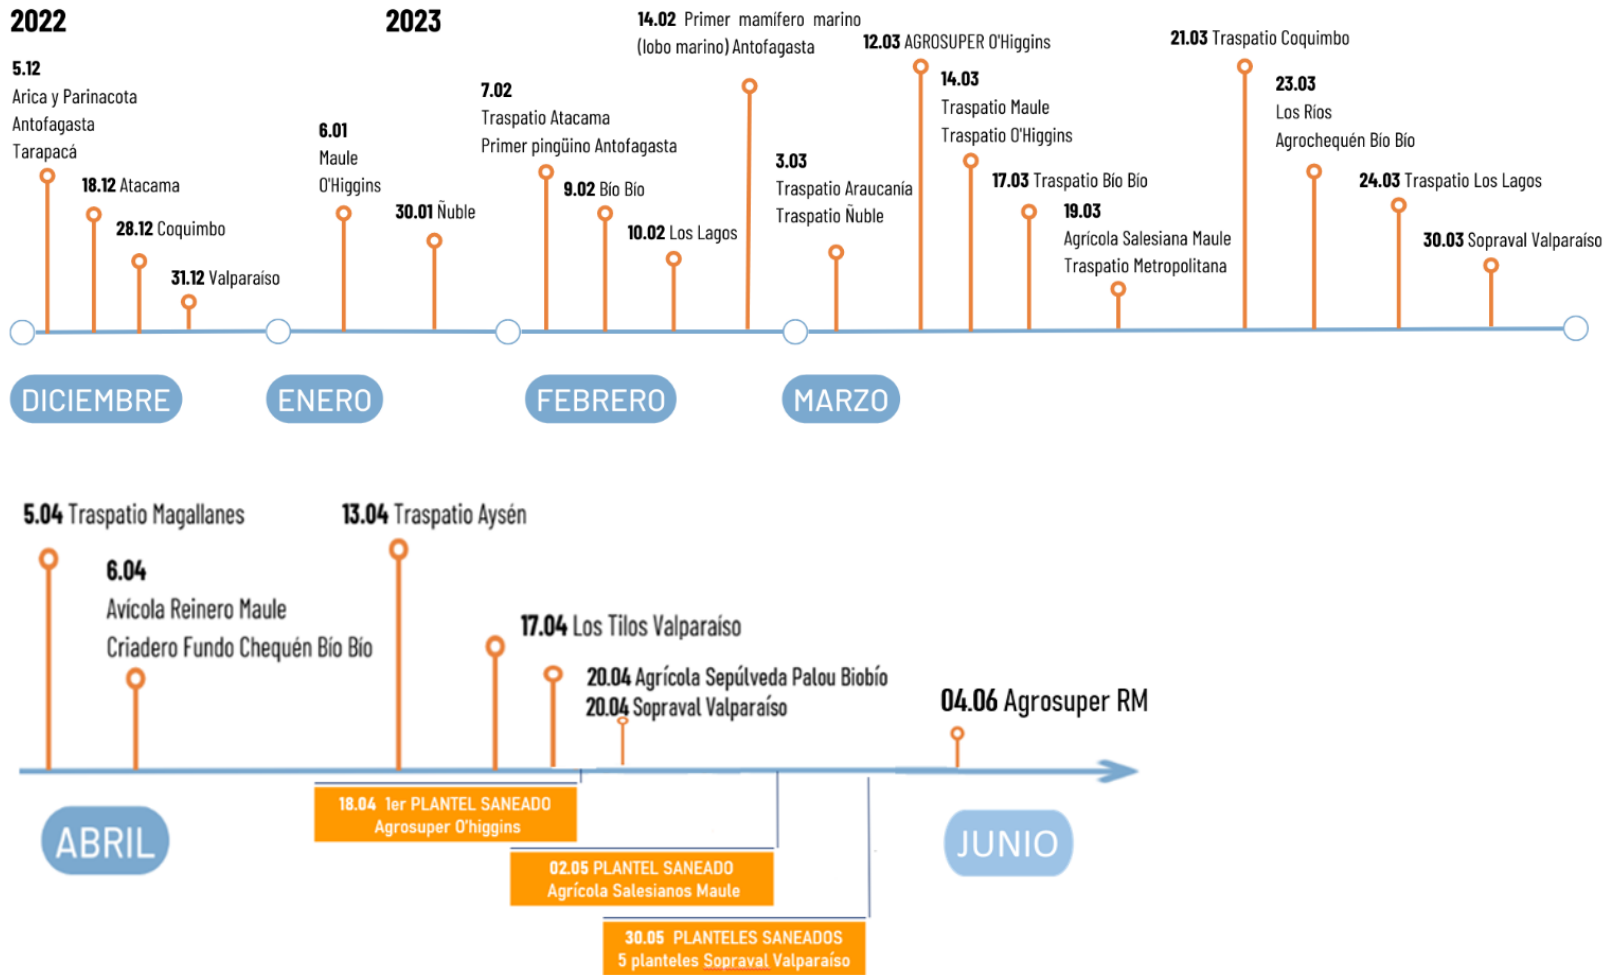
2022

2023

5.12
Arica y Parinacota
Antofagasta
Tarapacá

18.12 Atacama

28.12 Coquimbo

31.12 Valparaíso

6.01
Maule
O'Higgins

30.01 Ñuble

7.02
Traspatio Atacama
Primer pingüino Antofagasta

9.02 Bío Bío

10.02 Los Lagos

14.02 Primer mamífero marino (lobo marino) Antofagasta

3.03
Traspatio Araucanía
Traspatio Ñuble

12.03 AGROSUPER O'Higgins

14.03
Traspatio Maule
Traspatio O'Higgins

17.03 Traspatio Bío Bío

19.03
Agrícola Salesiana Maule
Traspatio Metropolitana

21.03 Traspatio Coquimbo

23.03
Los Ríos
Agrochequén Bío Bío

24.03 Traspatio Los Lagos

30.03 Sopraval Valparaíso

DICIEMBRE

ENERO

FEBRERO

MARZO

5.04 Traspatio Magallanes

6.04
Avícola Reinero Maule
Criadero Fundo Chequén Bío Bío

13.04 Traspatio Aysén

17.04 Los Tilos Valparaíso

20.04 Agrícola Sepúlveda Palou Biobío
20.04 Sopraval Valparaíso

04.06 Agrosuper RM

ABRIL

18.04 1er PLANTEL SANEADO
Agrosuper O'higgins

02.05 PLANTEL SANEADO
Agrícola Salesianos Maule

30.05 PLANTELES SANEADOS
5 planteles Sopraval Valparaíso

JUNIO